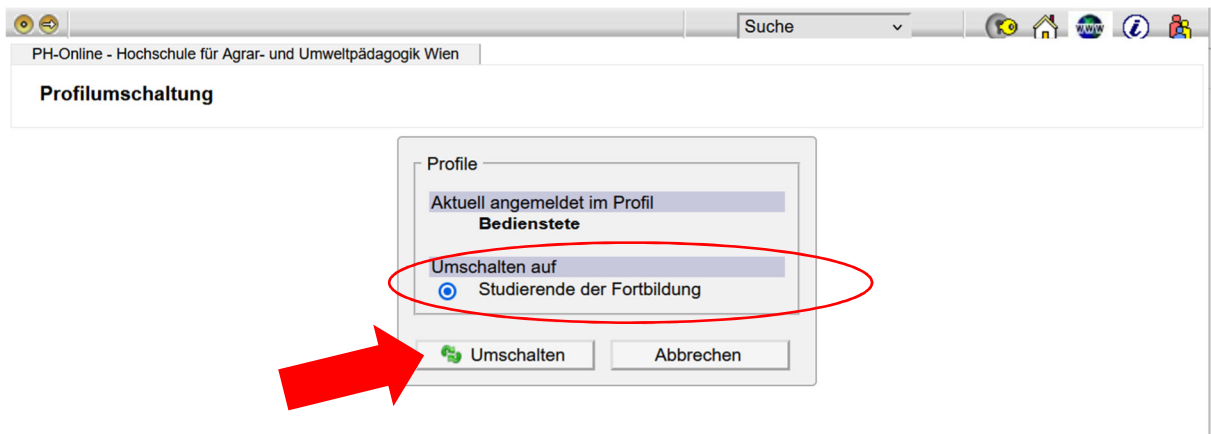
Suche

PH-Online - Hochschule für Agrar- und Umweltpädagogik Wien

Profilumschaltung

Profile

Aktuell angemeldet im Profil

Bedienstete

Umschalten auf

Studierende der Fortbildung

Umschalten

Abbrechen